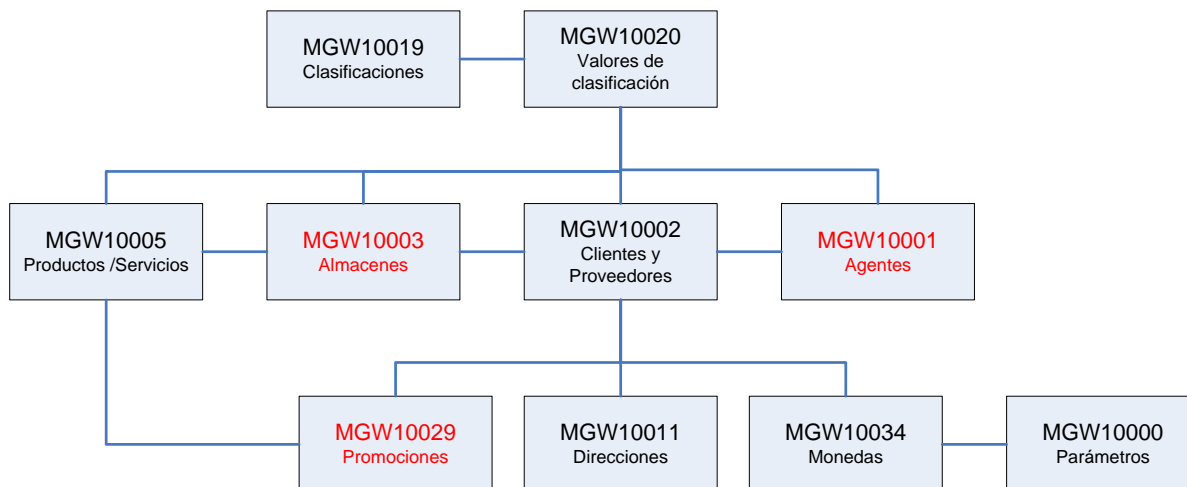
MGW10019
Clasificaciones

MGW10020
Valores de clasificación

MGW10005
Productos /Servicios

MGW10003
Almacenes

MGW10002
Clientes y Proveedores

MGW10001
Agentes

MGW10029
Promociones

MGW10011
Direcciones

MGW10034
Monedas

MGW10000
Parámetros